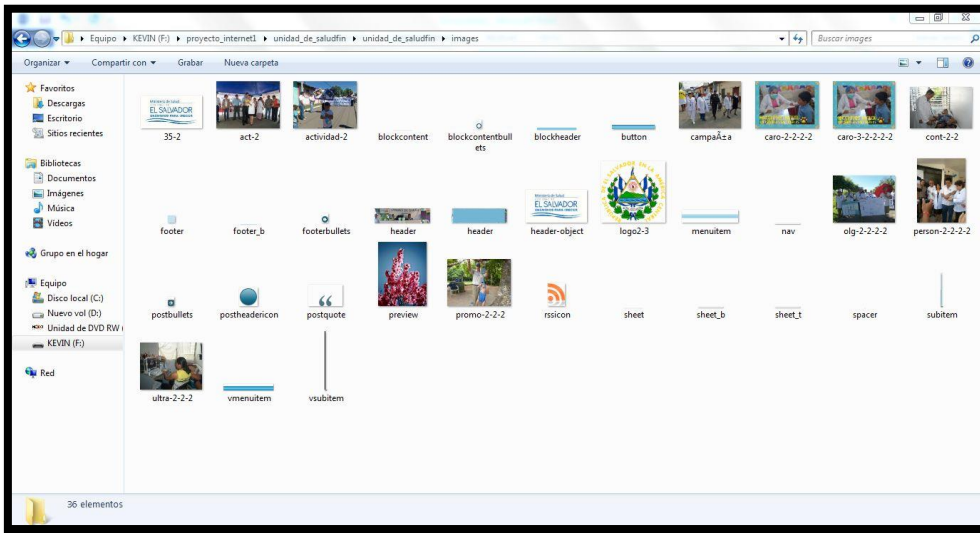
Equipo ▸ KEVIN (F:) ▸ proyecto_internet1 ▸ unidad_de_saludfin ▸ unidad_de_saludfin ▸ images

Buscar images

Organizar ▾ Compartir con ▾ Grabar Nueva carpeta

Favoritos
Descargas
Escritorio
Sitios recientes

Bibliotecas
Documentos
Imágenes
Música
Vídeos

Grupo en el hogar

Equipo
Disco local (C:)
Nuevo vol (D:)
Unidad de DVD RW (
KEVIN (F:)

Red

EL SALVADOR
35-2
act-2
actividad-2
blockcontent
blockcontentbullets
blockheader
button
campaÃ±a
caro-2-2-2-2
caro-3-2-2-2-2
cont-2-2
footer
footer_b
footerbullets
header
header
EL SALVADOR
header-object
logo2-3
menuitem
nav
olg-2-2-2-2
person-2-2-2-2
postbullets
postheadericon
postquote
preview
promo-2-2-2
rssicon
sheet
sheet_b
sheet_t
spacer
subitem
ultra-2-2-2
vmenuitem
vsubitem

36 elementos